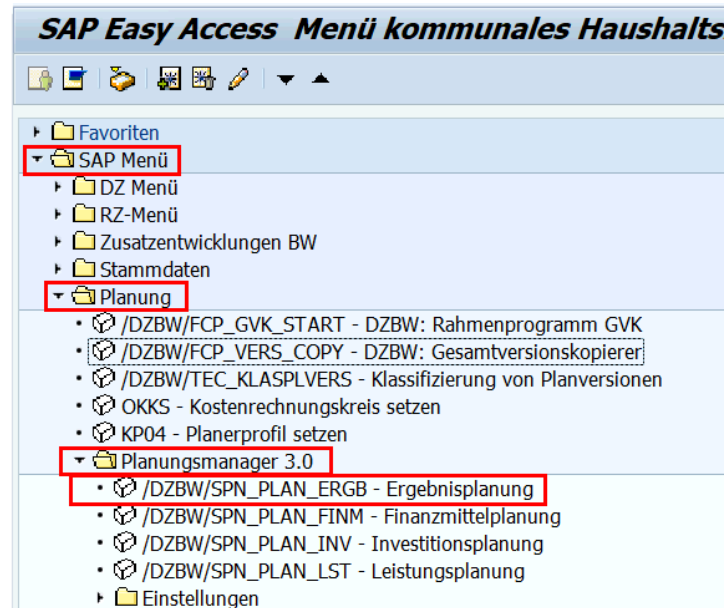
SAP Easy Access Menü kommunales Haushalts

Favoriten
SAP Menü
DZ Menü
RZ-Menü
Zusatzentwicklungen BW
Stammdaten
Planung
/DZBW/FCP_GVK_START - DZBW: Rahmenprogramm GVK
/DZBW/FCP_VERS_COPY - DZBW: Gesamtversionskopierer
/DZBW/TEC_KLASPLVERS - Klassifizierung von Planversionen
OKKS - Kostenrechnungskreis setzen
KP04 - Planerprofil setzen
Planungsmanager 3.0
/DZBW/SPN_PLAN_ERGB - Ergebnisplanung
/DZBW/SPN_PLAN_FINM - Finanzmittelplanung
/DZBW/SPN_PLAN_INV - Investitionsplanung
/DZBW/SPN_PLAN_LST - Leistungsplanung
Einstellungen